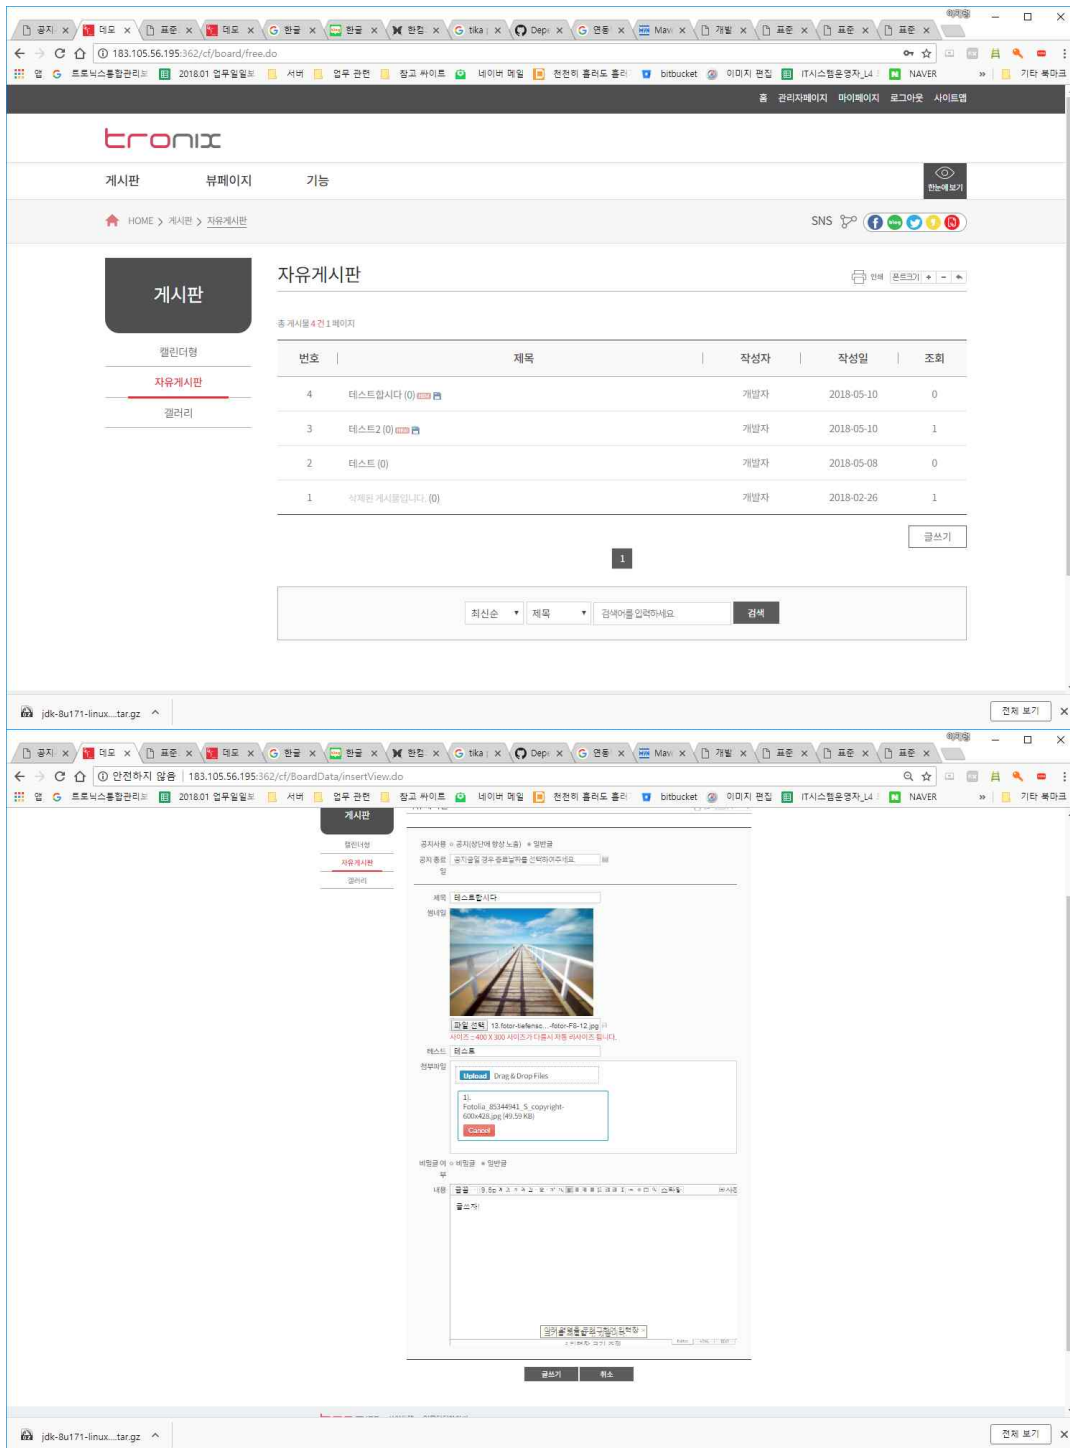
공지 | 데모 | 표준 | 데모 | 한글 | 한글 | 한컴 | tika | Depe | 연동 | Mav | 개발 | 표준 | 표준 | 표준

183.105.56.195:362/cf/board/free.do

앱 | 트로닉스통합관리 | 2018.01 업무일일 | 서버 | 업무 관련 | 참고 싸이트 | 네이버 메일 | 천천히 흘러도 흘러 | bitbucket | 이미지 편집 | ITA시스템운영자_L4 | NAVER | 기타 북마크

홈 관리자페이지 마이페이지 로그아웃 사이트맵

tronix

게시판 뷰페이지 기능

한눈에보기

HOME > 게시판 > 자유게시판

SNS

게시판

캘린더형
자유게시판
갤러리

자유게시판

인쇄 폰트크기 + - ↰

총 게시물 4 건 1 페이지

| 번호 | 제목 | 작성자 | 작성일 | 조회 |
|---|---|---|---|---|
| 4 | 테스트합시다 (0) | 개발자 | 2018-05-10 | 0 |
| 3 | 테스트2 (0) | 개발자 | 2018-05-10 | 1 |
| 2 | 테스트 (0) | 개발자 | 2018-05-08 | 0 |
| 1 | 삭제된 게시물입니다. (0) | 개발자 | 2018-02-26 | 1 |

글쓰기

1

최신순 ▾ 제목 ▾ 검색어를 입력하세요 검색

jdk-8u171-linux....tar.gz ^

전체 보기

공지 | 데모 | 표준 | 데모 | 한글 | 한글 | 한컴 | tika | Depe | 연동 | Mav | 개발 | 표준 | 표준 | 표준

안전하지 않음 | 183.105.56.195:362/cf/BoardData/insertView.do

앱 | 트로닉스통합관리 | 2018.01 업무일일 | 서버 | 업무 관련 | 참고 싸이트 | 네이버 메일 | 천천히 흘러도 흘러 | bitbucket | 이미지 편집 | ITA시스템운영자_L4 | NAVER | 기타 북마크

게시판

캘린더형
자유게시판
갤러리

공지사항 ○ 공지(상단에 항상 노출) ● 일반글
공지 종료일 공지글일 경우 종료날짜를 선택하여주세요

제목 테스트합시다
썸네일

파일 선택 13.fotor-tiefense...-fotor-F8-12.jpg
사이즈 : 400 X 300 사이즈가 다를시 자동 리사이즈 됩니다.

테스트 테스트

첨부파일 Upload Drag & Drop Files
1).
Fotolia_85344941_S_copyright-600x428.jpg (49.59 KB)
Cancel

비밀글 여부 ○ 비밀글 ● 일반글

내용
글쓰기

글쓰기 취소

jdk-8u171-linux....tar.gz ^

전체 보기